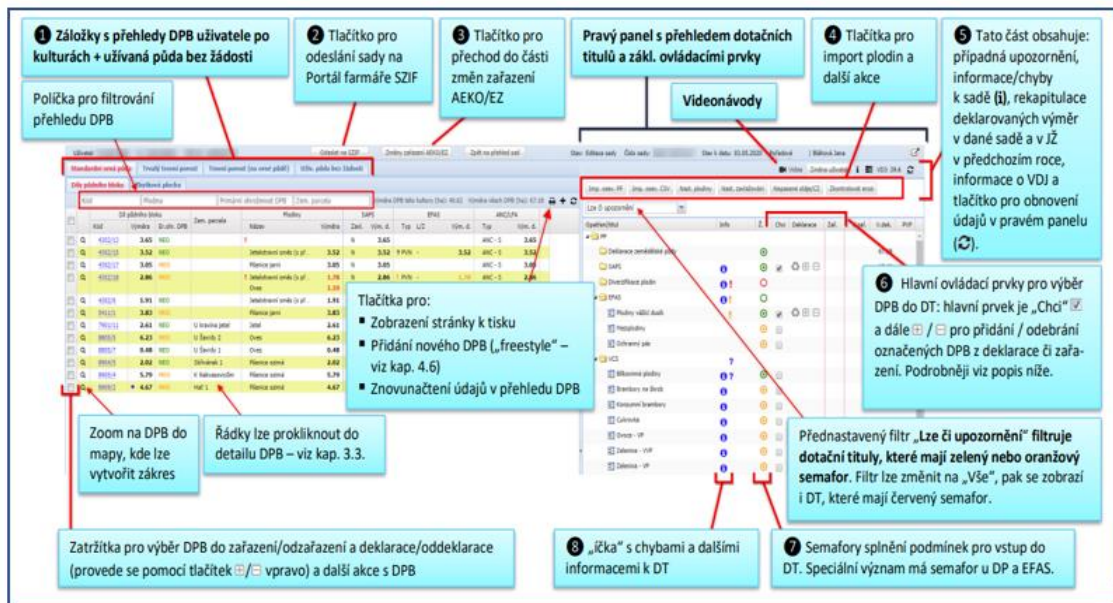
❶ Záložky s přehledy DPB uživatele po kulturách + užívaná půda bez žádosti

Políčka pro filtrování přehledu DPB

❷ Tlačítko pro odeslání sady na Portál farmáře SZIF

❸ Tlačítko pro přechod do části změn zařazení AEKO/EZ

Pravý panel s přehledem dotačních titulů a zákl. ovládacími prvky

Videonávody

❹ Tlačítka pro import plodin a další akce

❺ Tato část obsahuje: případná upozornění, informace/chyby k sadě (i), rekapitulace deklarovaných výměr v dané sadě a v JŽ v předchozím roce, informace o VDJ a tlačítko pro obnovení údajů v pravém panelu (🗘).

Tlačítka pro:
▪ Zobrazení stránky k tisku
▪ Přidání nového DPB („freestyle" – viz kap. 4.6)
▪ Znovunačtení údajů v přehledu DPB

❻ Hlavní ovládací prvky pro výběr DPB do DT: hlavní prvek je „Chci" ☑ a dále ⊞ / ⊟ pro přidání / odebrání označených DPB z deklarace či zařazení. Podrobněji viz popis níže.

Zoom na DPB do mapy, kde lze vytvořit zákres

Řádky lze prokliknout do detailu DPB – viz kap. 3.3.

Přednastavený filtr „Lze či upozornění" filtruje dotační tituly, které mají zelený nebo oranžový semafor. Filtr lze změnit na „Vše", pak se zobrazí i DT, které mají červený semafor.

Zatržítka pro výběr DPB do zařazení/odzařazení a deklarace/oddeklarace (provede se pomocí tlačítek ⊞/⊟ vpravo) a další akce s DPB

❽ „íčka" s chybami a dalšími informacemi k DT

❼ Semafory splnění podmínek pro vstup do DT. Speciální význam má semafor u DP a EFAS.